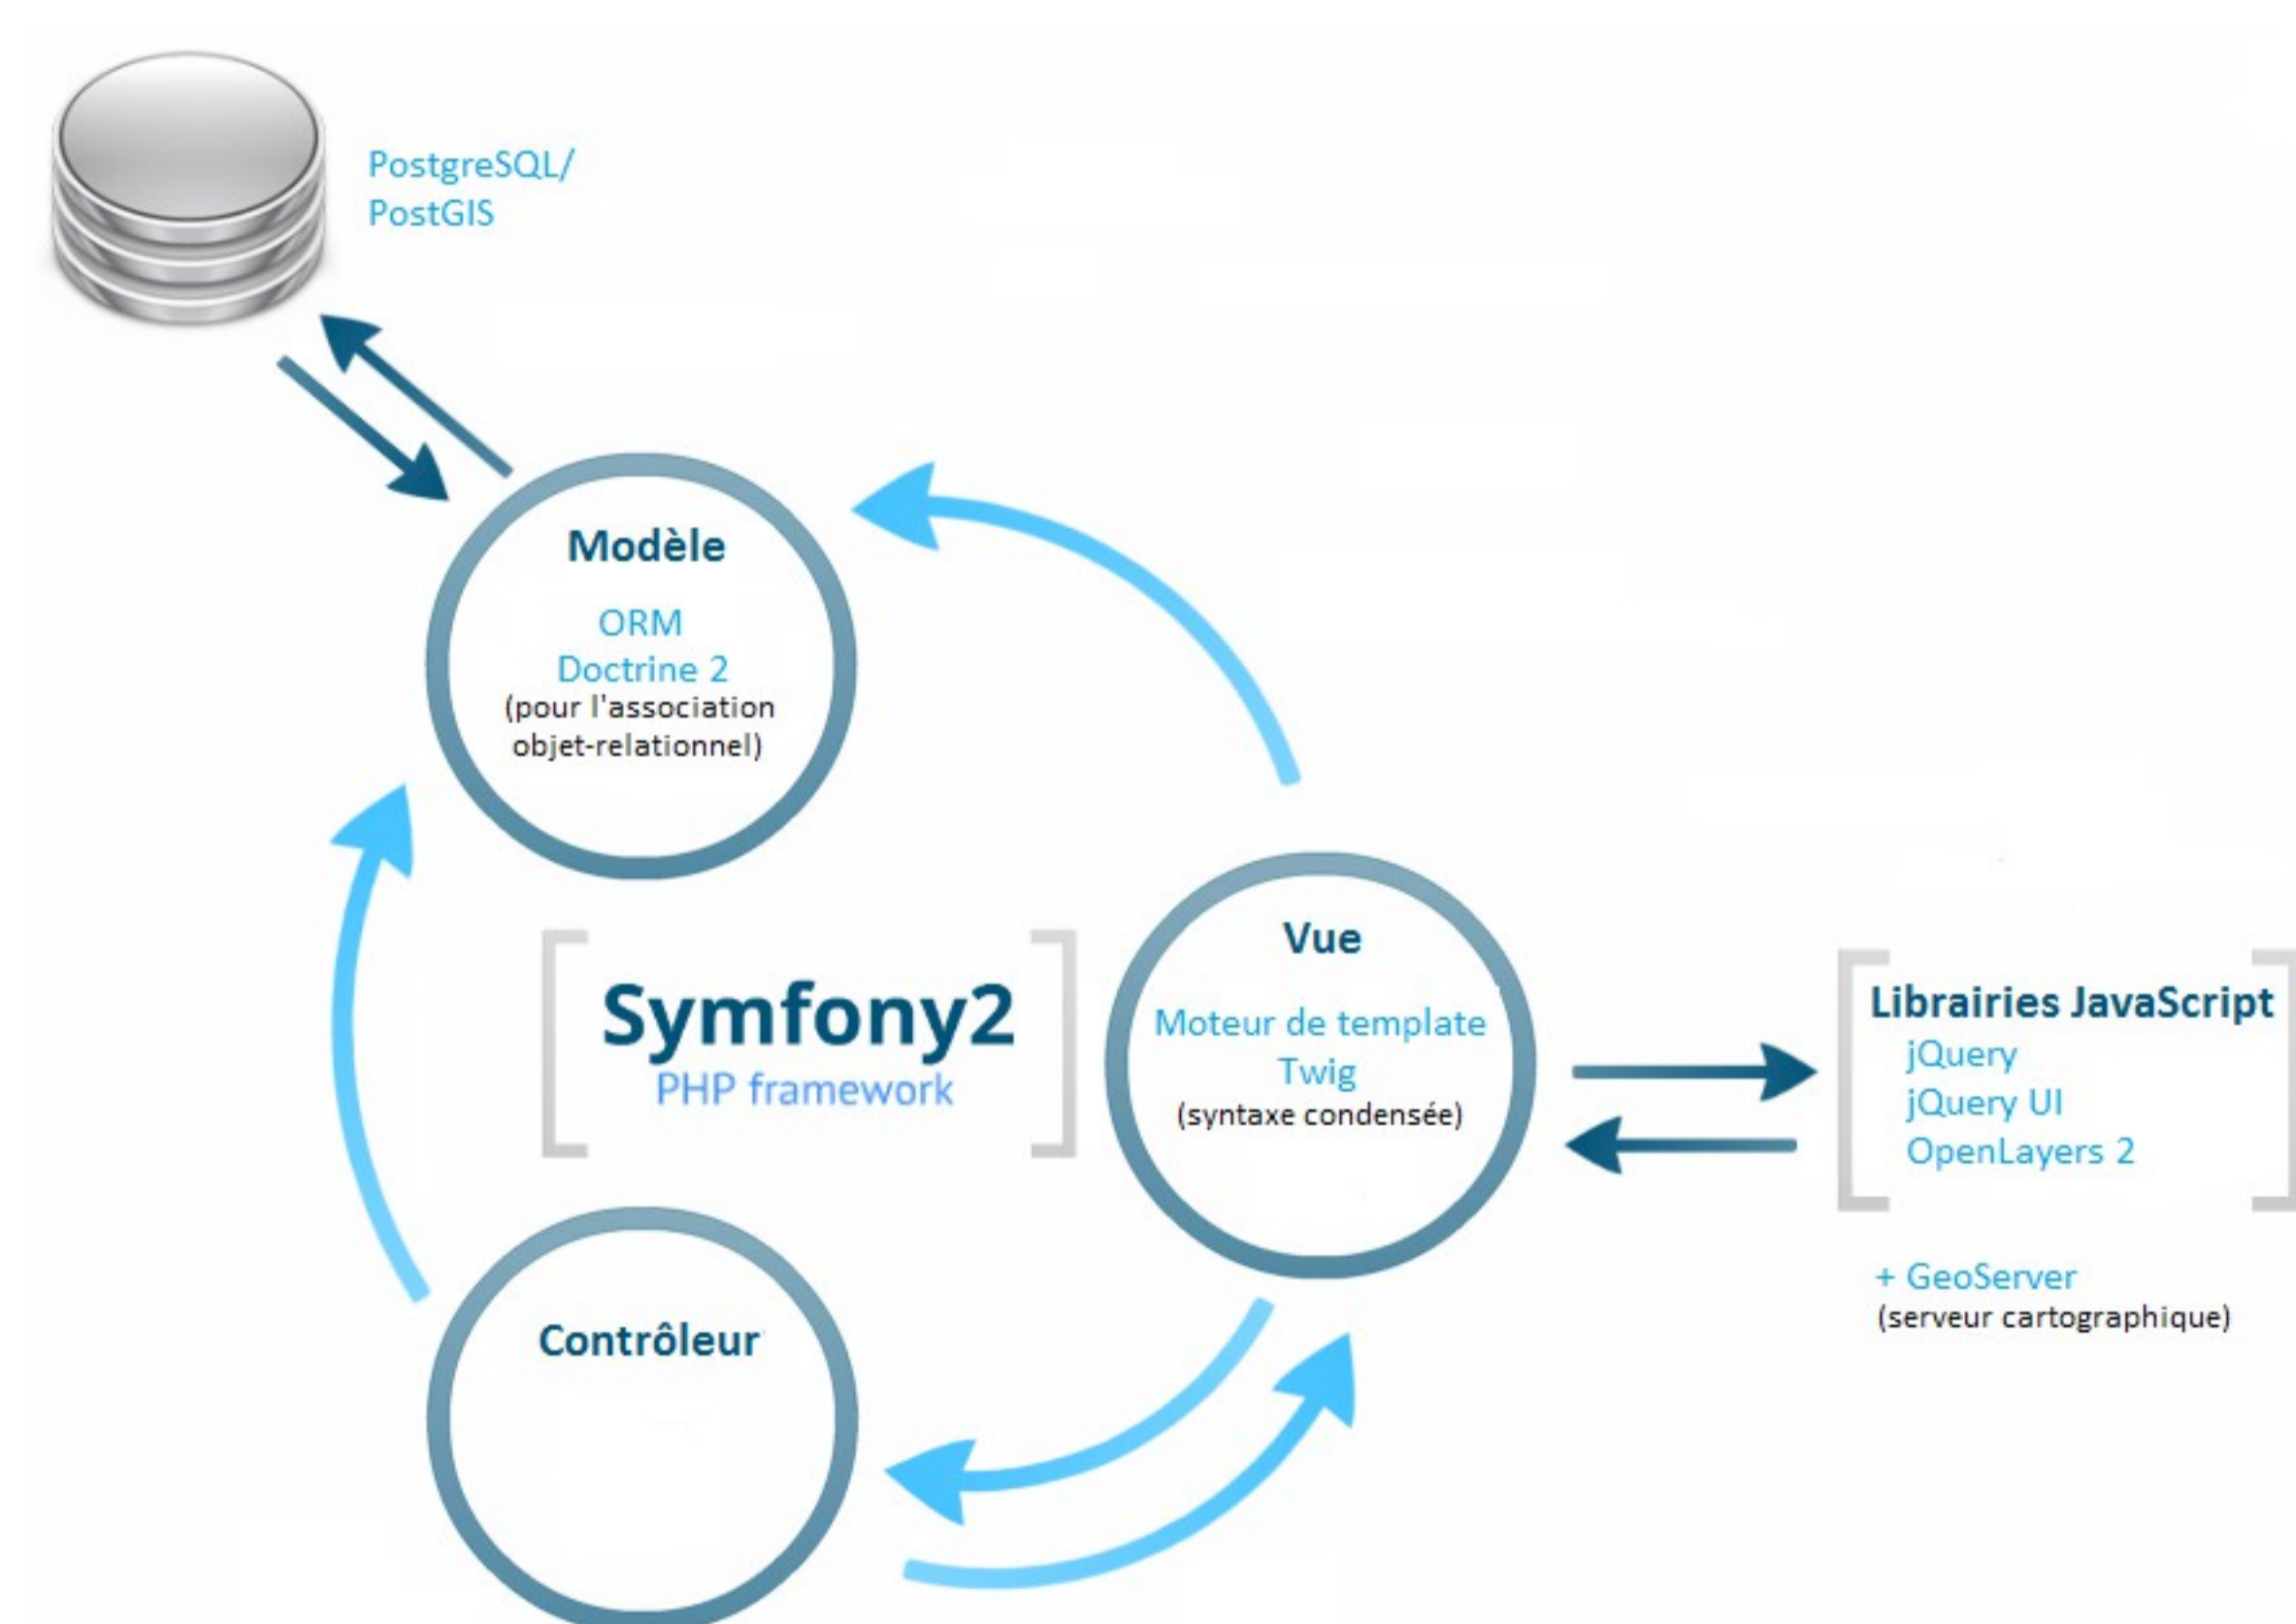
PostgreSQL/
PostGIS

Modèle

ORM
Doctrine 2
(pour l'association objet-relationnel)

Symfony2
PHP framework

Vue

Moteur de template
Twig
(syntaxe condensée)

Librairies JavaScript
jQuery
jQuery UI
OpenLayers 2

+ GeoServer
(serveur cartographique)

Contrôleur